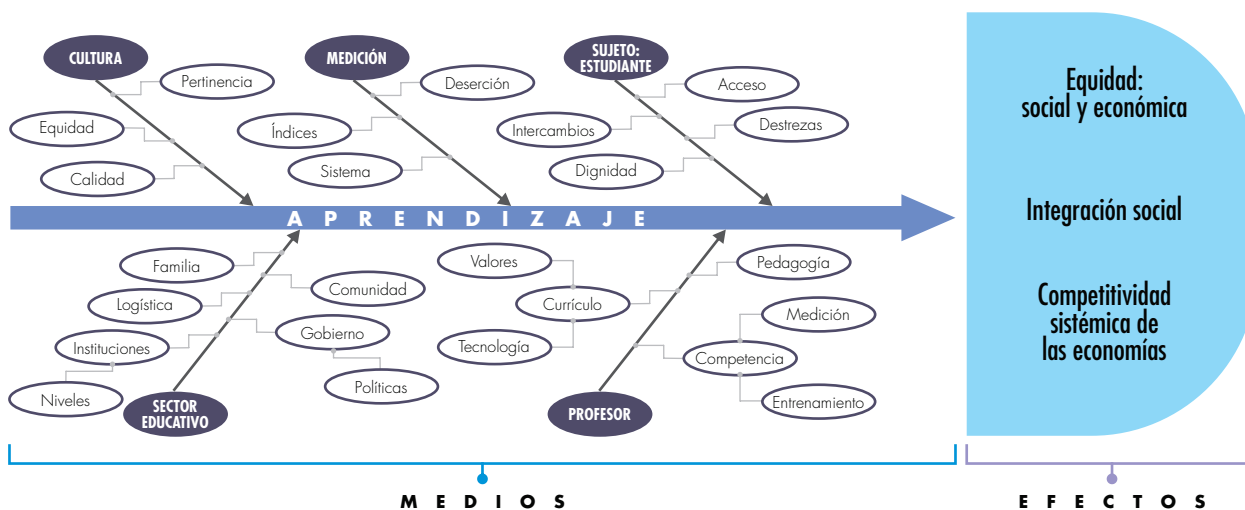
CULTURA

Pertinencia

Equidad

Calidad

MEDICIÓN

Deserción

Índices

Sistema

SUJETO: ESTUDIANTE

Acceso

Intercambios

Destrezas

Dignidad

A P R E N D I Z A J E

Familia

Comunidad

Logística

Gobierno

Instituciones

Políticas

Niveles

SECTOR EDUCATIVO

Valores

Currículo

Tecnología

Pedagogía

Medición

Competencia

Entrenamiento

PROFESOR

Equidad: social y económica

Integración social

Competitividad sistémica de las economías

M E D I O S

E F E C T O S